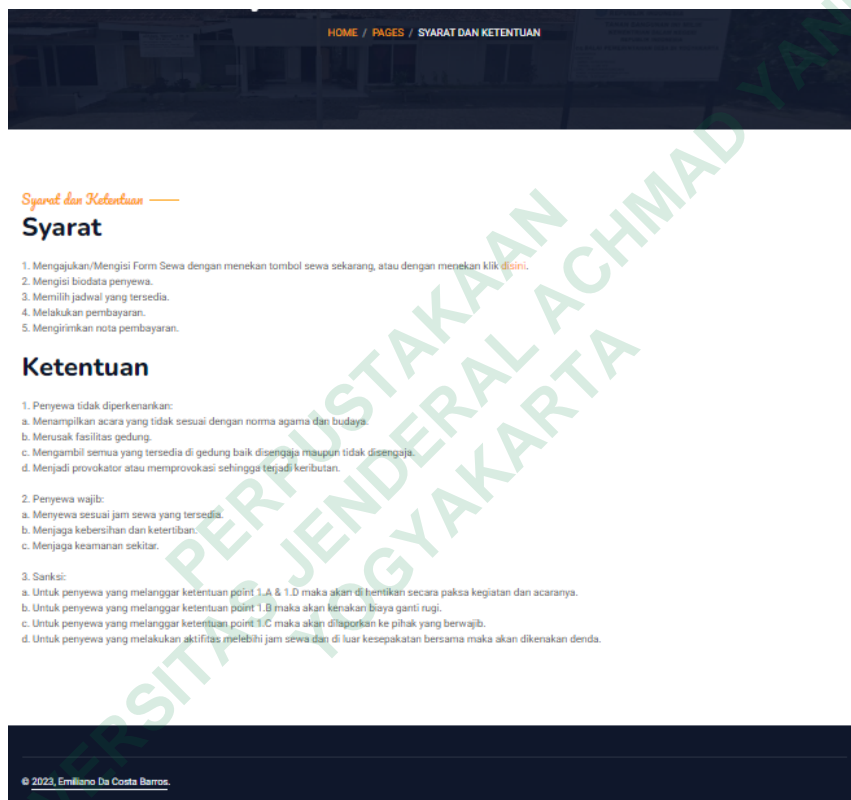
HOME / PAGES / SYARAT DAN KETENTUAN

Syarat dan Ketentuan

Syarat

1. Mengajukan/Mengisi Form Sewa dengan menekan tombol sewa sekarang, atau dengan menekan klik disini.
2. Mengisi biodata penyewa.
3. Memilih jadwal yang tersedia.
4. Melakukan pembayaran.
5. Mengirimkan nota pembayaran.

Ketentuan

1. Penyewa tidak diperkenankan:
a. Menampilkan acara yang tidak sesuai dengan norma agama dan budaya.
b. Merusak fasilitas gedung.
c. Mengambil semua yang tersedia di gedung baik disengaja maupun tidak disengaja.
d. Menjadi provokator atau memprovokasi sehingga terjadi keributan.

2. Penyewa wajib:
a. Menyewa sesuai jam sewa yang tersedia.
b. Menjaga kebersihan dan ketertiban.
c. Menjaga keamanan sekitar.

3. Sanksi:
a. Untuk penyewa yang melanggar ketentuan point 1.A & 1.D maka akan di hentikan secara paksa kegiatan dan acaranya.
b. Untuk penyewa yang melanggar ketentuan point 1.B maka akan kenakan biaya ganti rugi.
c. Untuk penyewa yang melanggar ketentuan point 1.C maka akan dilaporkan ke pihak yang berwajib.
d. Untuk penyewa yang melakukan aktifitas melebihi jam sewa dan di luar kesepakatan bersama maka akan dikenakan denda.

© 2023, Emiliano Da Costa Barros.

PERPUSTAKAAN UNIVERSITAS JENDERAL ACHMAD YANI YOGYAKARTA